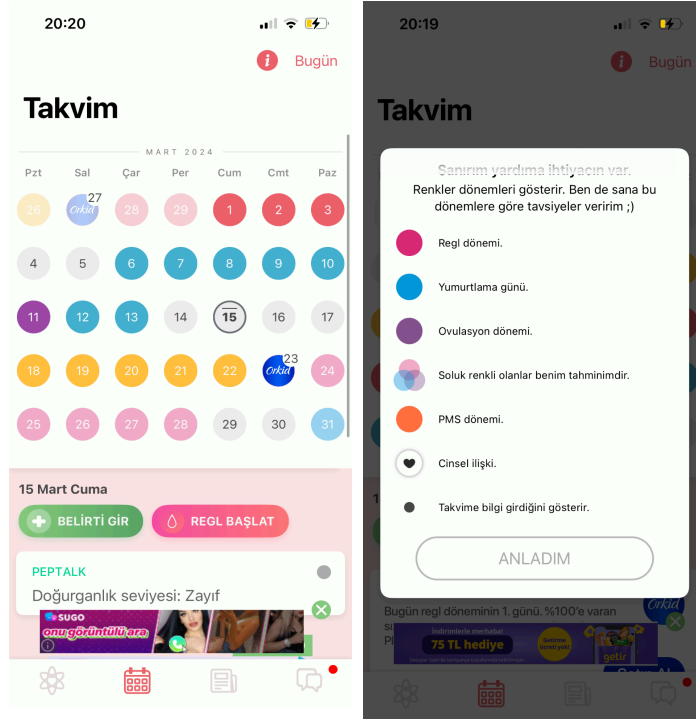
20:20

Bugün

Takvim

MART 2024

| Pzt | Sal | Çar | Per | Cum | Cmt | Paz |
|---|---|---|---|---|---|---|
| 26 | Orkid 27 | 28 | 29 | 1 | 2 | 3 |
| 4 | 5 | 6 | 7 | 8 | 9 | 10 |
| 11 | 12 | 13 | 14 | 15 | 16 | 17 |
| 18 | 19 | 20 | 21 | 22 | Orkid 23 | 24 |
| 25 | 26 | 27 | 28 | 29 | 30 | 31 |

15 Mart Cuma

BELİRTİ GİR

REGL BAŞLAT

PEPTALK

Doğurganlık seviyesi: Zayıf

SUGO
onu görüntülü ara

20:19

Bugün

Takvim

Sanırım yardıma ihtiyacın var.
Renkler dönemleri gösterir. Ben de sana bu dönemlere göre tavsiyeler veririm ;)

Regl dönemi.

Yumurtlama günü.

Ovulasyon dönemi.

Soluk renkli olanlar benim tahminimdir.

PMS dönemi.

Cinsel ilişki.

Takvime bilgi girdiğini gösterir.

ANLADIM

Bugün regl döneminin 1. günü. %100'e varan

Orkid

İndirimlerle merhaba!
75 TL hediye
getir